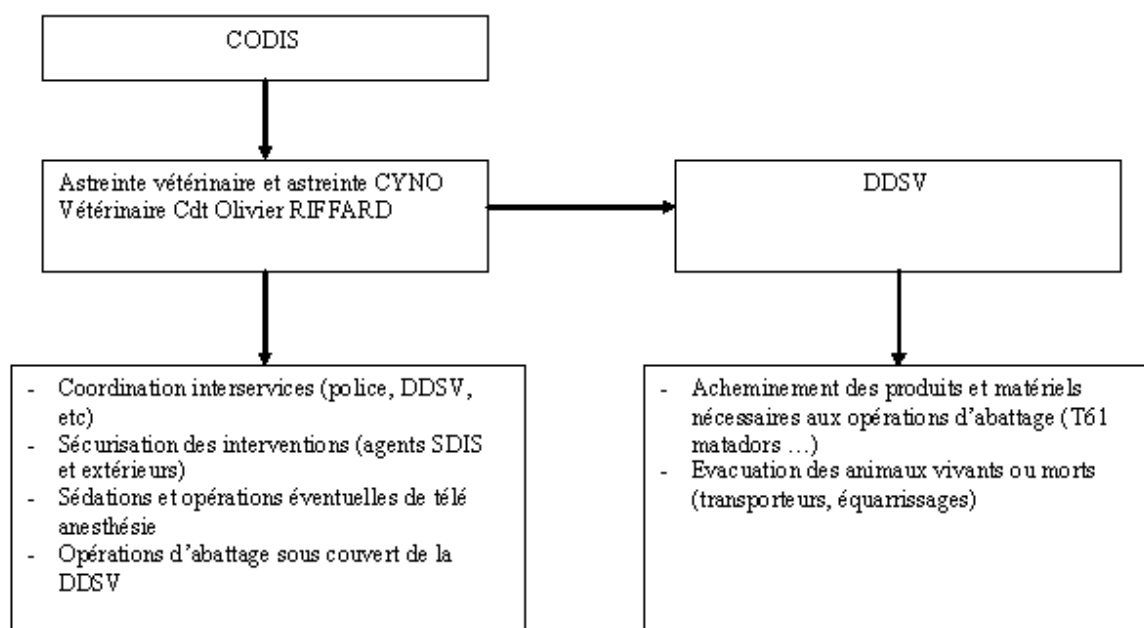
CODIS

Astreinte vétérinaire et astreinte CYNO
Vétérinaire Cdt Olivier RIFFARD

DDSV

- Coordination interservices (police, DDSV, etc)
- Sécurisation des interventions (agents SDIS et extérieurs)
- Sédations et opérations éventuelles de télé anesthésie
- Opérations d'abattage sous couvert de la DDSV

- Acheminement des produits et matériels nécessaires aux opérations d'abattage (T61 matadors …)
- Evacuation des animaux vivants ou morts (transporteurs, équarrissages)